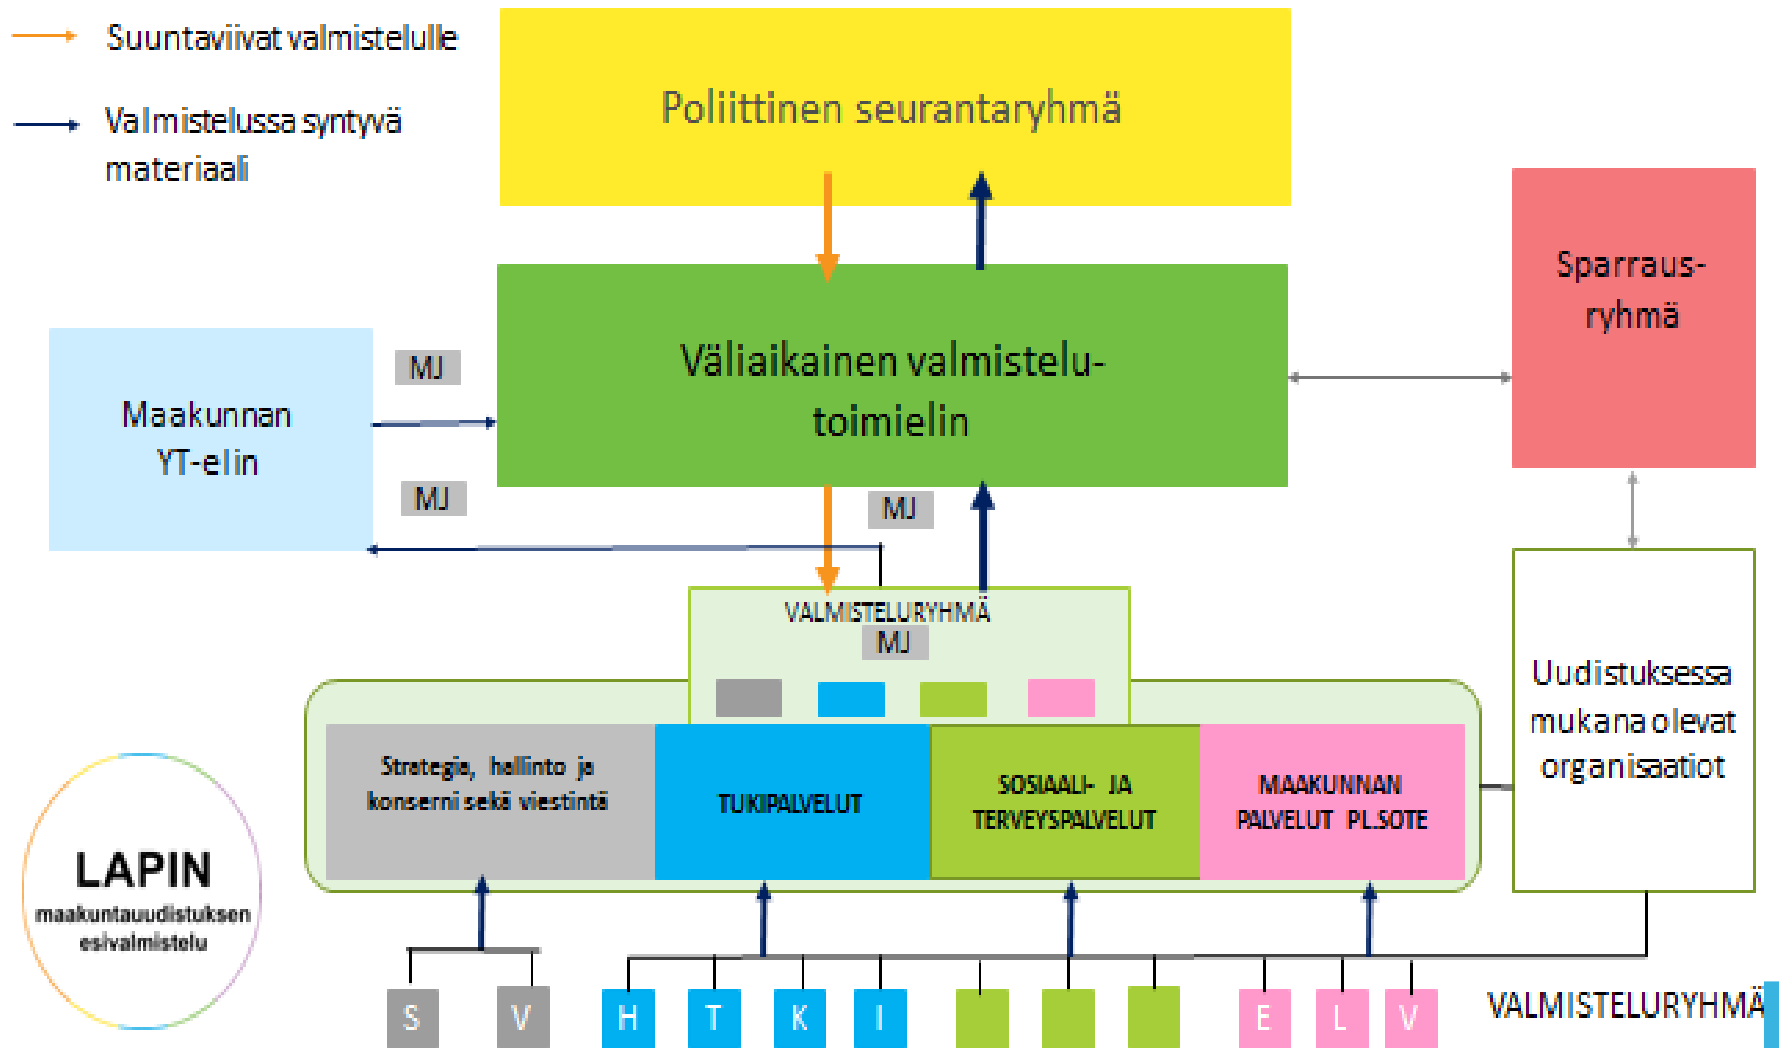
Suuntaviivat valmistelulle

Valmistelussa syntyvä materiaali

Poliittinen seurantaryhmä

Sparraus-ryhmä

MJ

Maakunnan YT-elin

Väliaikainen valmistelu-toimielin

MJ

MJ

VALMISTELURYHMÄ

MJ

Strategia, hallinto ja konserni sekä viestintä

TUKIPALVELUT

SOSIAALI- JA TERVEYSPALVELUT

MAAKUNNAN PALVELUT PL.SOTE

Uudistuksessa mukana olevat organisaatiot

LAPIN
maakuntauudistuksen esivalmistelu

S V H T K I E L V

VALMISTELURYHMÄ